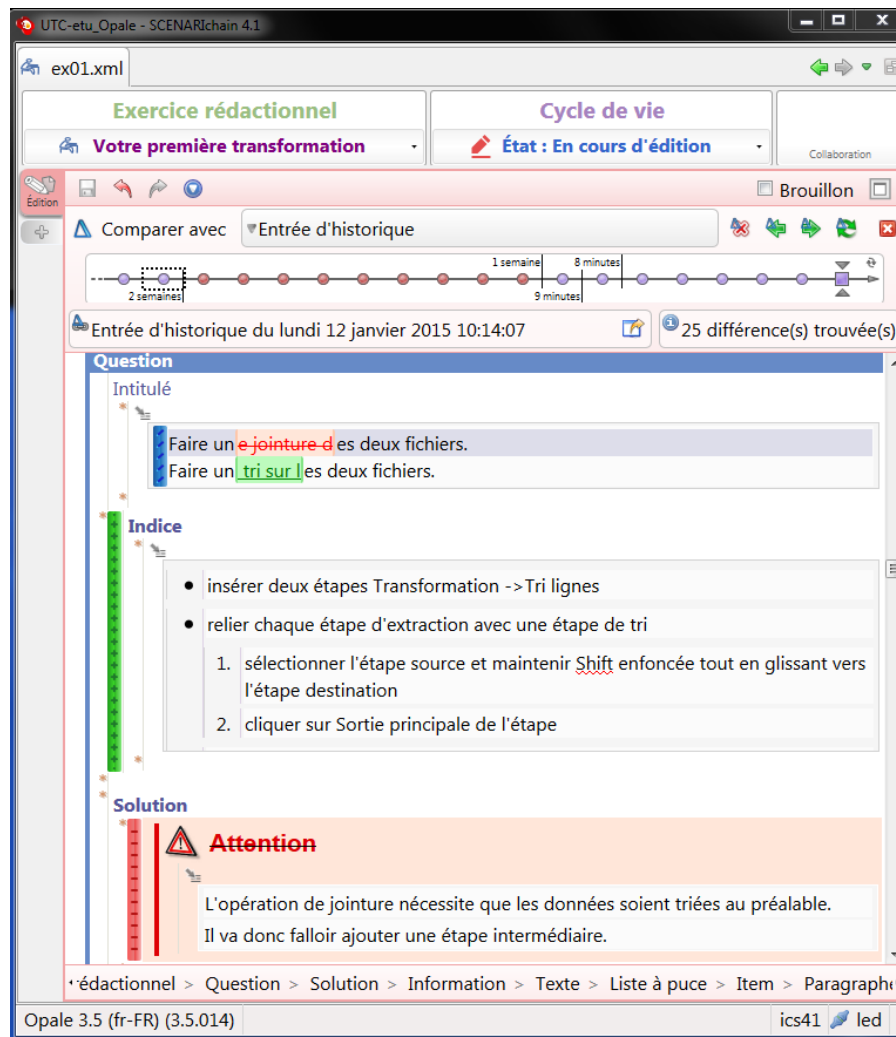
UTC-etu_Opale - SCENARIchain 4.1

ex01.xml

Exercice rédactionnel
Votre première transformation

Cycle de vie
État : En cours d'édition

Collaboration

Édition

Brouillon

Comparer avec
Entrée d'historique

2 semaines
1 semaine
8 minutes
9 minutes

Entrée d'historique du lundi 12 janvier 2015 10:14:07
25 différence(s) trouvée(s)

Question
Intitulé
Faire une jointure des deux fichiers.
Faire un tri sur les deux fichiers.

Indice
- insérer deux étapes Transformation ->Tri lignes
- relier chaque étape d'extraction avec une étape de tri
1. sélectionner l'étape source et maintenir Shift enfoncée tout en glissant vers l'étape destination
2. cliquer sur Sortie principale de l'étape

Solution
Attention
L'opération de jointure nécessite que les données soient triées au préalable.
Il va donc falloir ajouter une étape intermédiaire.

‹édactionnel > Question > Solution > Information > Texte > Liste à puce > Item > Paragraphe

Opale 3.5 (fr-FR) (3.5.014)
ics41 led